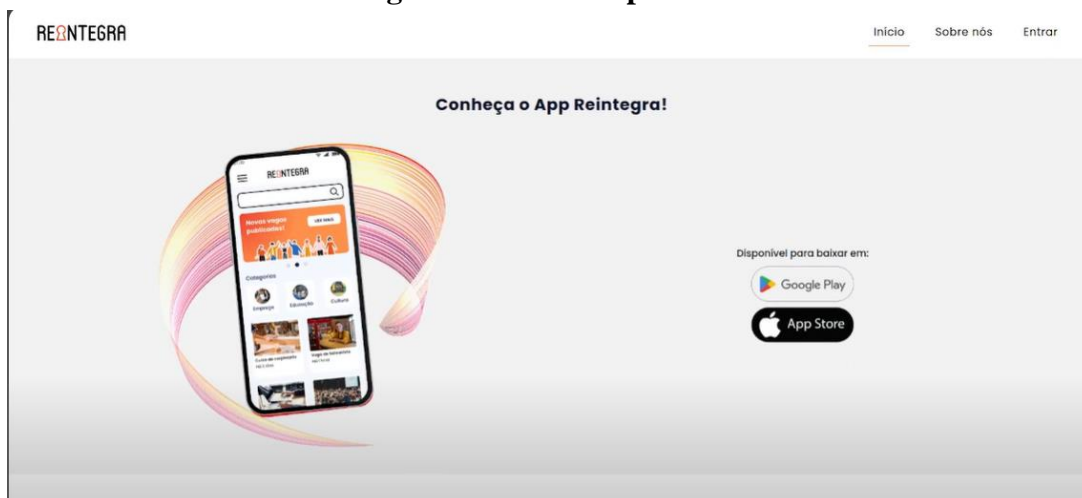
REINTEGRA

Inicio Sobre nós Entrar

Conheça o App Reintegra!

REINTEGRA

Novas vagas publicadas! LER MAIS

Categorias

Emprego Educação Cultura

Curso de carpintaria

Vaga de marcenaria

Disponível para baixar em:

Google Play

App Store